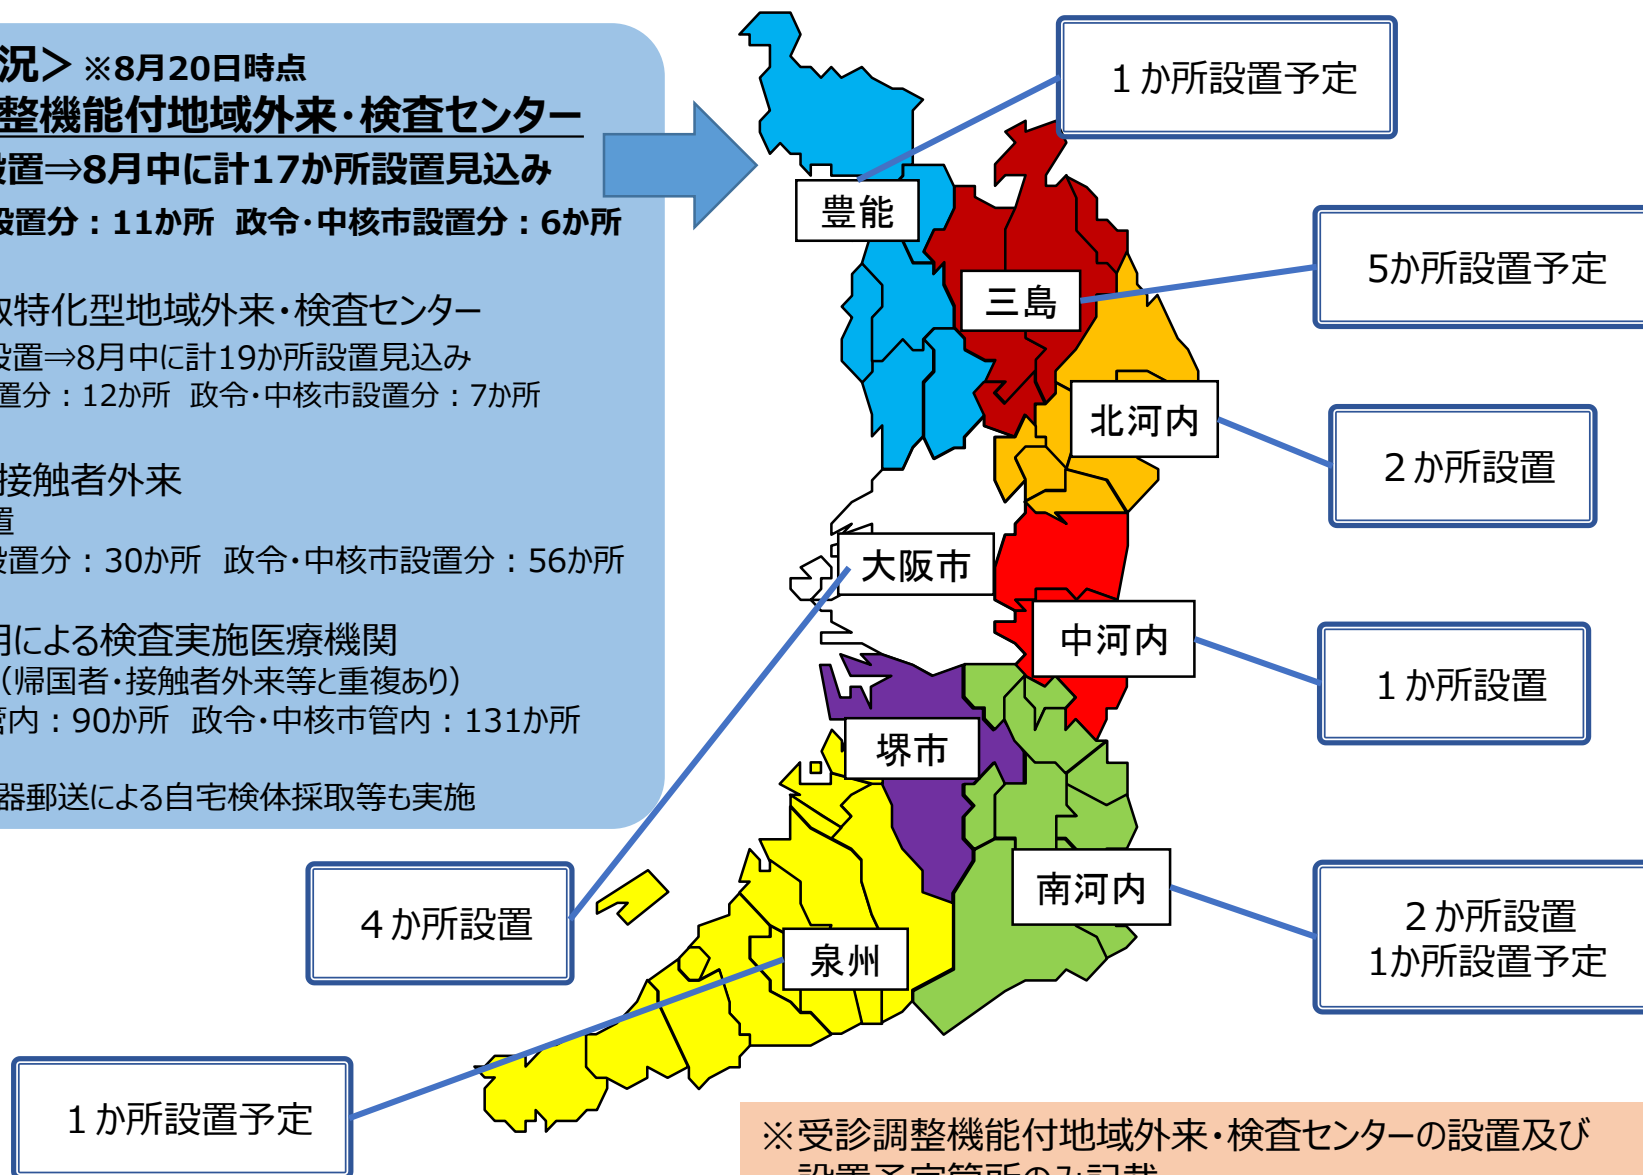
況＞ ※8月20日時点
整機能付地域外来・検査センター
設置⇒8月中に計17か所設置見込み
設置分：11か所　政令・中核市設置分：6か所

取特化型地域外来・検査センター
設置⇒8月中に計19か所設置見込み
置分：12か所　政令・中核市設置分：7か所

接触者外来
置
設置分：30か所　政令・中核市設置分：56か所

用による検査実施医療機関
（帰国者・接触者外来等と重複あり）
管内：90か所　政令・中核市管内：131か所

器郵送による自宅検体採取等も実施

豊能
1か所設置予定

三島
5か所設置予定

北河内
2か所設置

大阪市
4か所設置

中河内
1か所設置

堺市

南河内
2か所設置
1か所設置予定

泉州
1か所設置予定

※受診調整機能付地域外来・検査センターの設置及び
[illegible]